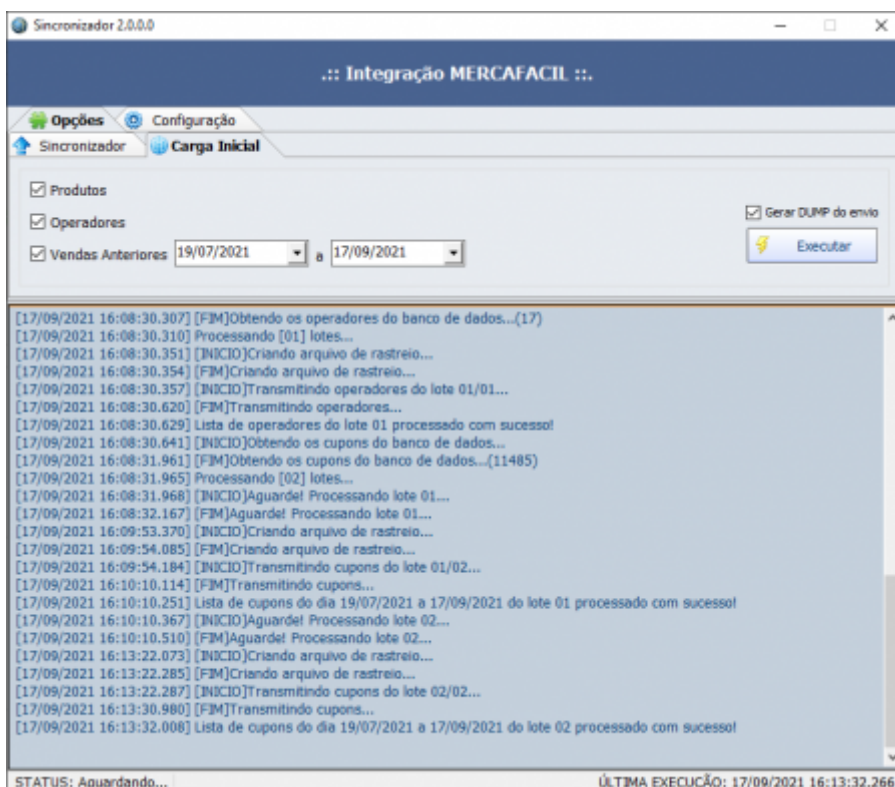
Sincronizador 2.0.0.0

.:: Integração MERCAFACIL ::.

Opções
Configuração
Sincronizador
Carga Inicial

Produtos
Operadores
Vendas Anteriores 19/07/2021 a 17/09/2021

Gerar DUMP do envio
Executar

[17/09/2021 16:08:30.307] [FIM]Obtendo os operadores do banco de dados...(17)
[17/09/2021 16:08:30.310] Processando [01] lotes...
[17/09/2021 16:08:30.351] [INICIO]Criando arquivo de rastreio...
[17/09/2021 16:08:30.354] [FIM]Criando arquivo de rastreio...
[17/09/2021 16:08:30.357] [INICIO]Transmitindo operadores do lote 01/01...
[17/09/2021 16:08:30.620] [FIM]Transmitindo operadores...
[17/09/2021 16:08:30.629] Lista de operadores do lote 01 processado com sucesso!
[17/09/2021 16:08:30.641] [INICIO]Obtendo os cupons do banco de dados...
[17/09/2021 16:08:31.961] [FIM]Obtendo os cupons do banco de dados...(11485)
[17/09/2021 16:08:31.965] Processando [02] lotes...
[17/09/2021 16:08:31.968] [INICIO]Aguarde! Processando lote 01...
[17/09/2021 16:08:32.167] [FIM]Aguarde! Processando lote 01...
[17/09/2021 16:09:53.370] [INICIO]Criando arquivo de rastreio...
[17/09/2021 16:09:54.085] [FIM]Criando arquivo de rastreio...
[17/09/2021 16:09:54.184] [INICIO]Transmitindo cupons do lote 01/02...
[17/09/2021 16:10:10.114] [FIM]Transmitindo cupons...
[17/09/2021 16:10:10.251] Lista de cupons do dia 19/07/2021 a 17/09/2021 do lote 01 processado com sucesso!
[17/09/2021 16:10:10.367] [INICIO]Aguarde! Processando lote 02...
[17/09/2021 16:10:10.510] [FIM]Aguarde! Processando lote 02...
[17/09/2021 16:13:22.073] [INICIO]Criando arquivo de rastreio...
[17/09/2021 16:13:22.285] [FIM]Criando arquivo de rastreio...
[17/09/2021 16:13:22.287] [INICIO]Transmitindo cupons do lote 02/02...
[17/09/2021 16:13:30.980] [FIM]Transmitindo cupons...
[17/09/2021 16:13:32.008] Lista de cupons do dia 19/07/2021 a 17/09/2021 do lote 02 processado com sucesso!

STATUS: Aguardando...
ÚLTIMA EXECUÇÃO: 17/09/2021 16:13:32.266